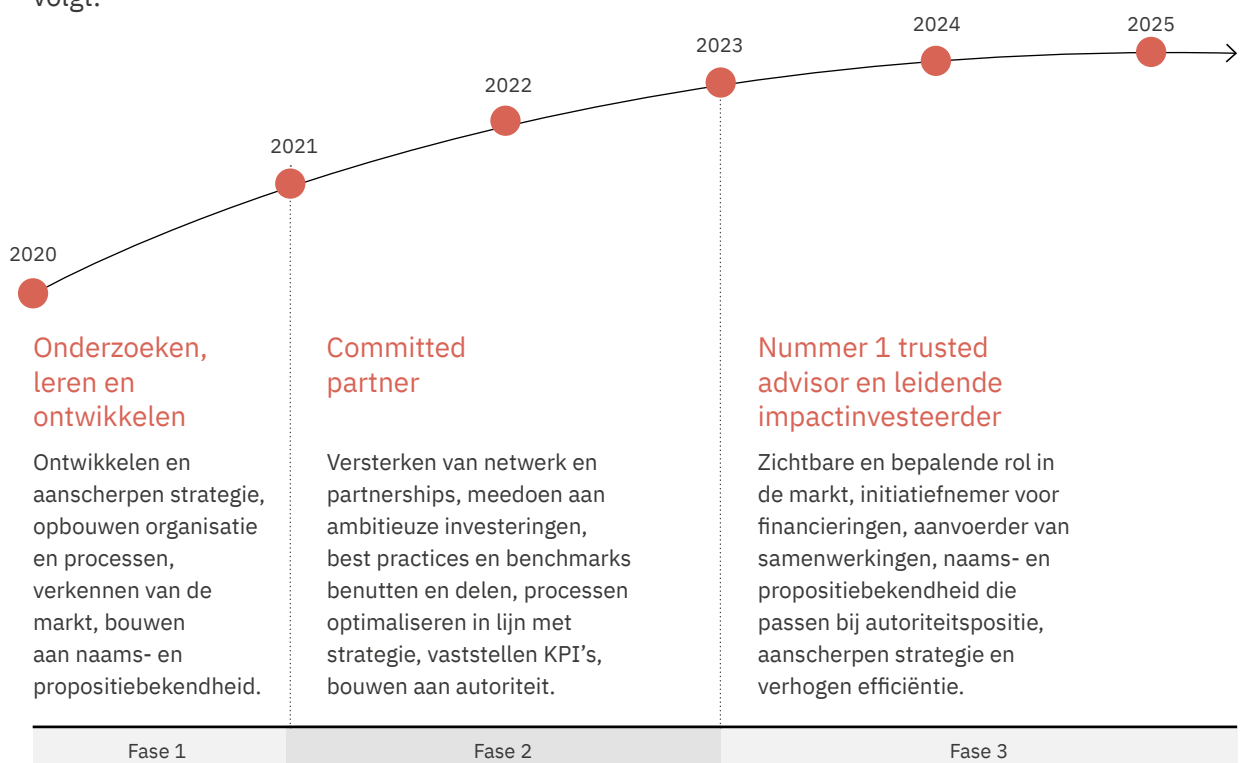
volgt:

2020
2021
2022
2023
2024
2025

Onderzoeken, leren en ontwikkelen

Ontwikkelen en aanscherpen strategie, opbouwen organisatie en processen, verkennen van de markt, bouwen aan naams- en propositiebekendheid.

Committed partner

Versterken van netwerk en partnerships, meedoen aan ambitieuze investeringen, best practices en benchmarks benutten en delen, processen optimaliseren in lijn met strategie, vaststellen KPI's, bouwen aan autoriteit.

Nummer 1 trusted advisor en leidende impactinvesteerder

Zichtbare en bepalende rol in de markt, initiatiefnemer voor financieringen, aanvoerder van samenwerkingen, naams- en propositiebekendheid die passen bij autoriteitspositie, aanscherpen strategie en verhogen efficiëntie.

Fase 1
Fase 2
Fase 3